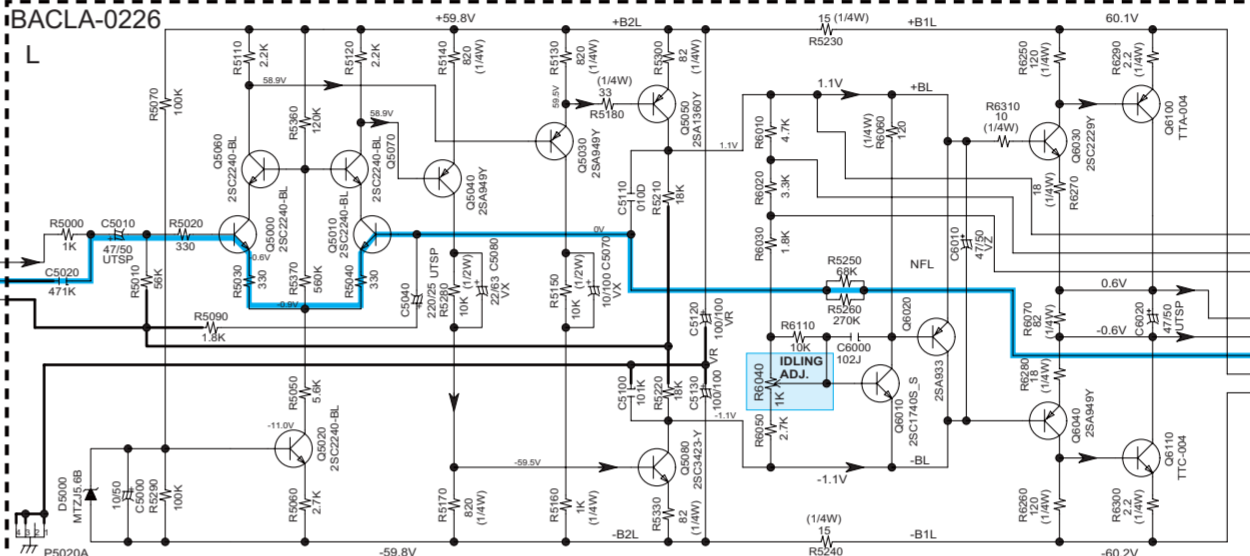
BACLA-0226
L

+59.8V
+B2L
15 (1/4W)
R5230
+B1L
60.1V

R5110 2.2K
R5120 2.2K
R5140 820 (1/4W)
R5130 820 (1/4W)
R5300 82 (1/4W)
R6250 120 (1/4W)
R6290 2.2 (1/4W)

58.9V
58.9V
59.5V
R5070 100K
R5360 120K
33 (1/4W)
R5180
1.1V
+BL
R6310 10 (1/4W)

Q5060 2SC2240-BL
Q5070 2SC2240-BL
Q5040 2SA949Y
Q5030 2SA949Y
Q5050 2SA1360Y
1.1V
R6010 4.7K
R6060 120 (1/4W)
Q6030 2SC2229Y
Q6100 TTA-004

C5110 010D
R5210 18K
R6020 3.3K
R6270 18 (1/4W)

R5000 1K
C5010 47/50 UTSP
R5020 330
Q5000 2SC2240-BL
Q5010 2SC2240-BL
0.6V
0V
R6030 1.8K
R5250 68K
NFL
C6010 47/50 VZ

C5020 471K
R5010 56K
R5030 330
R5370 560K
R5040 330
C5040 220/25 UTSP
R5280 10K (1/2W)
C5080 22/63 VX
R5150 10K (1/2W)
C5070 10/100 VX
R5260 270K
0.6V
R6070 82 (1/4W)
C6020 47/50 UTSP

-0.9V
R5090 1.8K
C5120 100/100 VR
R6110 10K
C6000 102J
Q6020 2SA933
-0.6V

VR
IDLING ADJ.
R6040 1K
C5100 101K
R5220 18K
C5130 100/100
R6280 18 (1/4W)

-11.0V
R5050 5.6K
Q5020 2SC2240-BL
-1.1V
R6050 2.7K
Q6010 2SC1740S_S
Q6040 2SA949Y

D5000 MTZJ5.6B
C5000 10/50
R5290 100K
-59.5V
Q5080 2SC3423-Y
-1.1V
-BL
Q6110 TTC-004

R5060 2.7K
R5170 820 (1/4W)
R5160 1K (1/4W)
R5330 82 (1/4W)
(1/4W) 15
R6260 120 (1/4W)
R6300 2.2 (1/4W)

P5020A
-59.8V
-B2L
R5240
-B1L
-60.2V